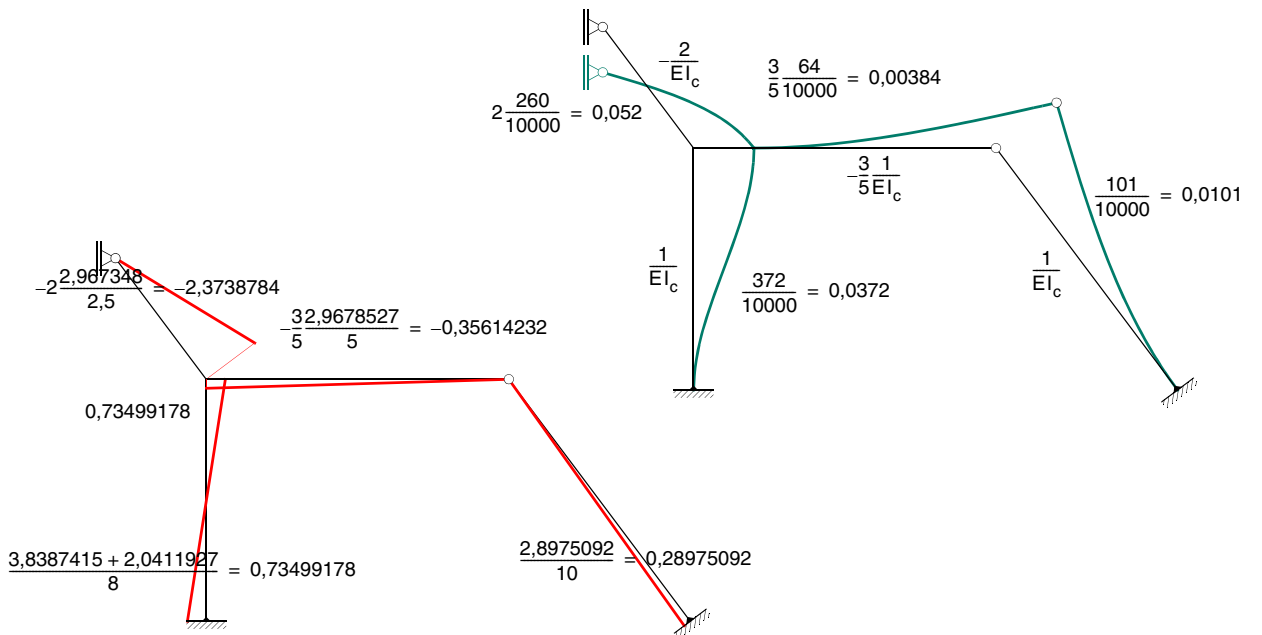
$-\frac{2}{EI_c}$

$\frac{3}{5}\frac{64}{10000} = 0,00384$

$2\frac{260}{10000} = 0,052$

$-\frac{3}{5}\frac{1}{EI_c}$

$\frac{101}{10000} = 0,0101$

$\frac{1}{EI_c}$

$\frac{372}{10000} = 0,0372$

$\frac{1}{EI_c}$

$-2\frac{2,967348}{2,5} = -2,3738784$

$-\frac{3}{5}\frac{2,9678527}{5} = -0,35614232$

0,73499178

$\frac{3,8387415 + 2,0411927}{8} = 0,73499178$

$\frac{2,8975092}{10} = 0,28975092$